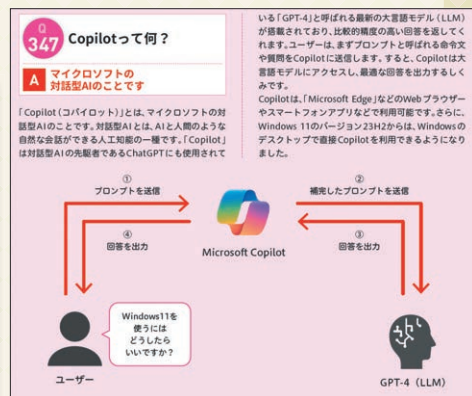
Q 347 Copilotって何？

A マイクロソフトの対話型AIのことです

「Copilot（コパイロット）」とは、マイクロソフトの対話型AIのことです。対話型AIとは、AIと人間のような自然な会話ができる人工知能の一種です。「Copilot」は対話型AIの先駆者であるChatGPTにも使用されている「GPT-4」と呼ばれる最新の大言語モデル（LLM）が搭載されており、比較的精度の高い回答を返してくれます。ユーザーは、まずプロンプトと呼ばれる命令文や質問をCopilotに送信します。すると、Copilotは大言語モデルにアクセスし、最適な回答を出力するしくみです。

Copilotは、「Microsoft Edge」などのWebブラウザーやスマートフォンアプリなどで利用可能です。さらに、Windows 11のバージョン23H2からは、Windowsのデスクトップで直接Copilotを利用できるようになりました。

① プロンプトを送信

② 補完したプロンプトを送信

③ 回答を出力

④ 回答を出力

Microsoft Copilot

Windows11を使うにはどうしたらいいですか？

ユーザー

GPT-4（LLM）